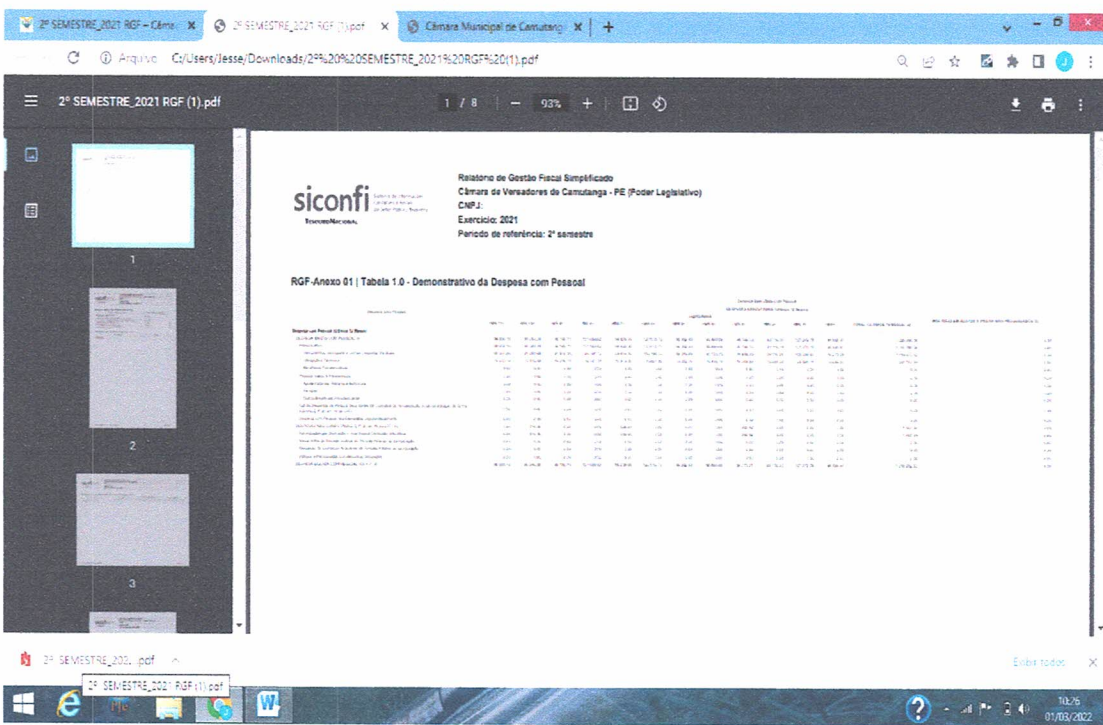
2º SEMESTRE_2021 RGF – Câma ×
2º SEMESTRE_2021 RGF (1).pdf ×
Câmara Municipal de Camutang ×
+

Arquivo C:/Users/Jesse/Downloads/2º%20SEMESTRE_2021%20RGF%20(1).pdf

2º SEMESTRE_2021 RGF (1).pdf
1 / 8 — 93% +

1
2
3

siconfi
TESOURO NACIONAL

Relatório de Gestão Fiscal Simplificado
Câmara de Vereadores de Camutanga - PE (Poder Legislativo)
CNPJ:
Exercício: 2021
Período de referência: 2º semestre

RGF-Anexo 01 | Tabela 1.0 - Demonstrativo da Despesa com Pessoal

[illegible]

2º SEMESTRE_202....pdf
2º SEMESTRE_2021 RGF (1).pdf
Exibir todos

10:26
01/03/2022